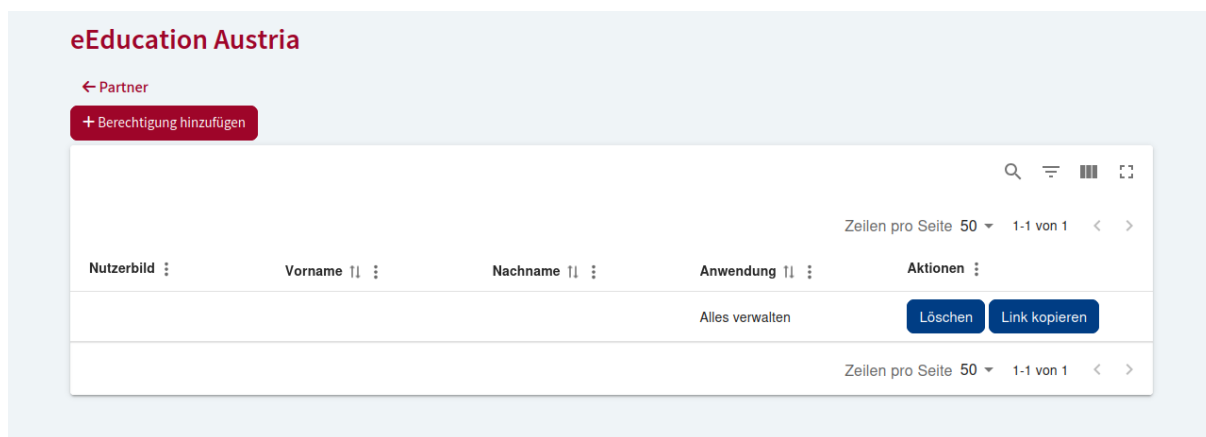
eEducation Austria

← Partner

+ Berechtigung hinzufügen

Zeilen pro Seite 50 1-1 von 1

| Nutzerbild | Vorname | Nachname | Anwendung | Aktionen |
|---|---|---|---|---|
| | | | Alles verwalten | Löschen Link kopieren |

Zeilen pro Seite 50 1-1 von 1